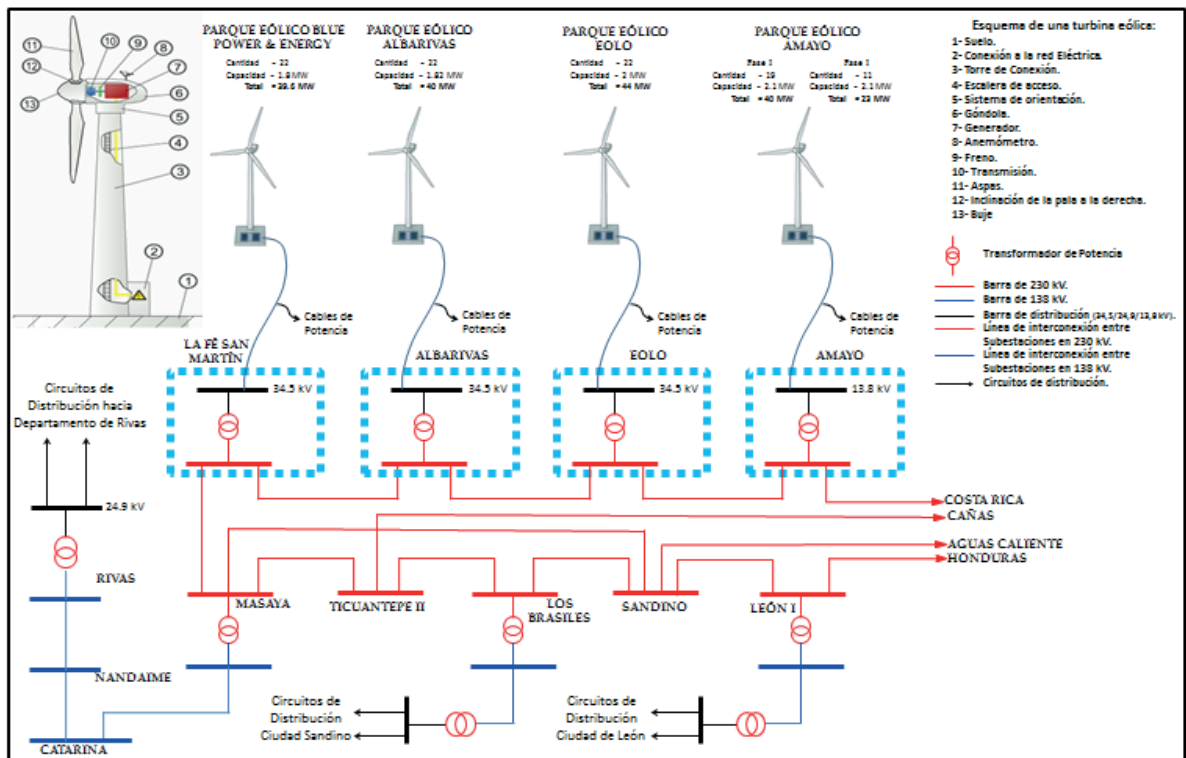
11 10 9 8 7 12 6 13 5 4 3 2 1

PARQUE EÓLICO BLUE POWER & ENERGY
Cantidad = 22
Capacidad = 1.8 MW
Total = 39.6 MW

PARQUE EÓLICO ALBARIVAS
Cantidad = 22
Capacidad = 1.82 MW
Total = 40 MW

PARQUE EÓLICO EOLO
Cantidad = 22
Capacidad = 2 MW
Total = 44 MW

PARQUE EÓLICO AMAYO
Fase I
Cantidad = 19
Capacidad = 2.1 MW
Total = 40 MW
Fase I
Cantidad = 11
Capacidad = 2.1 MW
Total = 23 MW

Esquema de una turbina eólica:
1- Suelo.
2- Conexión a la red Eléctrica.
3- Torre de Conexión.
4- Escalera de acceso.
5- Sistema de orientación.
6- Góndola.
7- Generador.
8- Anemómetro.
9- Freno.
10- Transmisión.
11- Aspas.
12- Inclinación de la pala a la derecha.
13- Buje

Transformador de Potencia
Barra de 230 kV.
Barra de 138 kV.
Barra de distribución (34.5/24.9/13.8 kV).
Línea de interconexión entre Subestaciones en 230 kV.
Línea de interconexión entre Subestaciones en 138 kV.
Circuitos de distribución.

Cables de Potencia
Cables de Potencia
Cables de Potencia
Cables de Potencia

LA FÉ SAN MARTÍN
34.5 kV
ALBARIVAS
34.5 kV
EOLO
34.5 kV
AMAYO
13.8 kV

Circuitos de Distribución hacia Departamento de Rivas
24.9 kV
RIVAS
NANDAIME
CATARINA

COSTA RICA
CAÑAS
AGUAS CALIENTE
HONDURAS

MASAYA
TICUANTEPE II
LOS BRASILES
SANDINO
LEÓN I

Circuitos de Distribución Ciudad Sandino
Circuitos de Distribución Ciudad de León